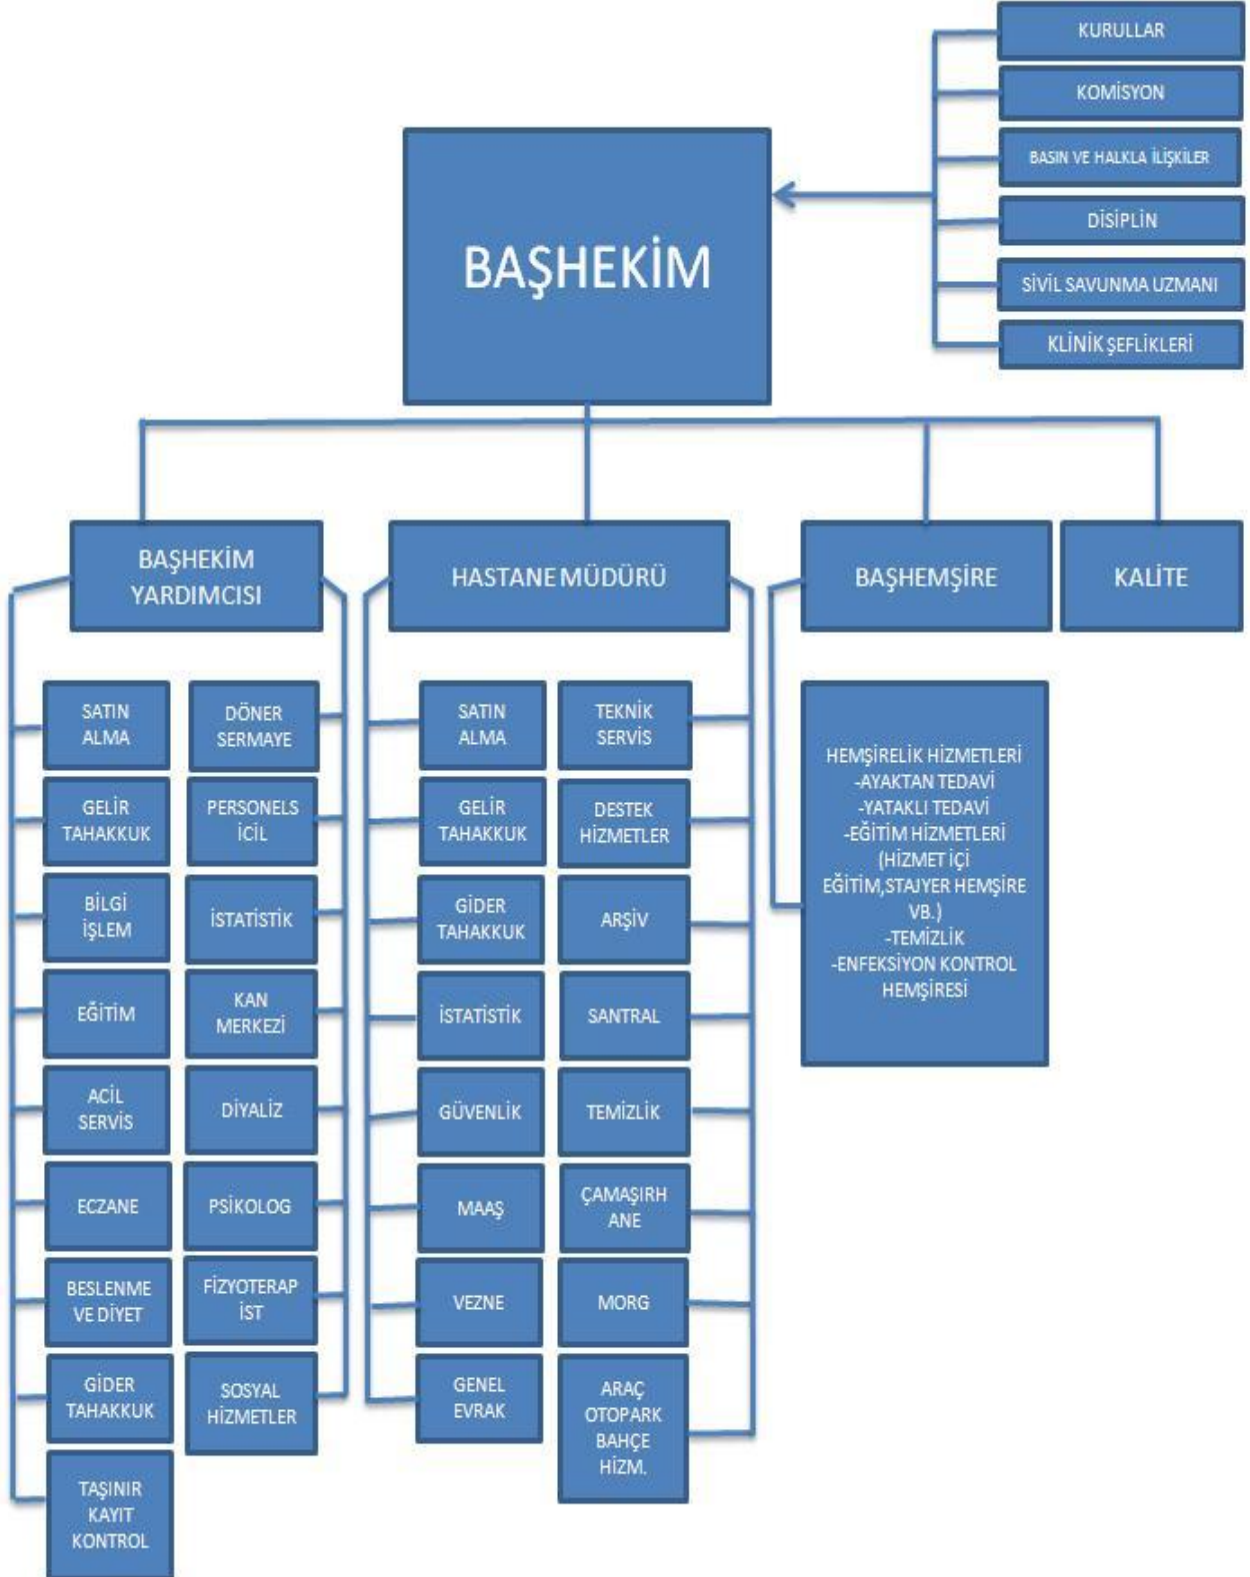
KURULLAR

KOMİSYON

BASIN VE HALKLA İLİŞKİLER

DİSİPLİN

SİVİL SAVUNMA UZMANI

KLİNİK ŞEFLİKLERİ

BAŞHEKİM

BAŞHEKİM YARDIMCISI

HASTANE MÜDÜRÜ

BAŞHEMŞİRE

KALİTE

SATIN ALMA

DÖNER SERMAYE

GELİR TAHAKKUK

PERSONELS İCİL

BİLGİ İŞLEM

İSTATİSTİK

EĞİTİM

KAN MERKEZİ

ACİL SERVİS

DİYALİZ

ECZANE

PSİKOLOG

BESLENME VE DİYET

FİZYOTERAP İST

GİDER TAHAKKUK

SOSYAL HİZMETLER

TAŞINIR KAYIT KONTROL

SATIN ALMA

TEKNİK SERVİS

GELİR TAHAKKUK

DESTEK HİZMETLER

GİDER TAHAKKUK

ARŞİV

İSTATİSTİK

SANTRAL

GÜVENLİK

TEMİZLİK

MAAŞ

ÇAMAŞIRH ANE

VEZNE

MORG

GENEL EVRAK

ARAÇ OTOPARK BAHÇE HİZM.

HEMŞİRELİK HİZMETLERİ
-AYAKTAN TEDAVİ
-YATAKLI TEDAVİ
-EĞİTİM HİZMETLERİ
(HİZMET İÇİ EĞİTİM,STAJYER HEMŞİRE VB.)
-TEMİZLİK
-ENFEKSİYON KONTROL HEMŞİRESİ